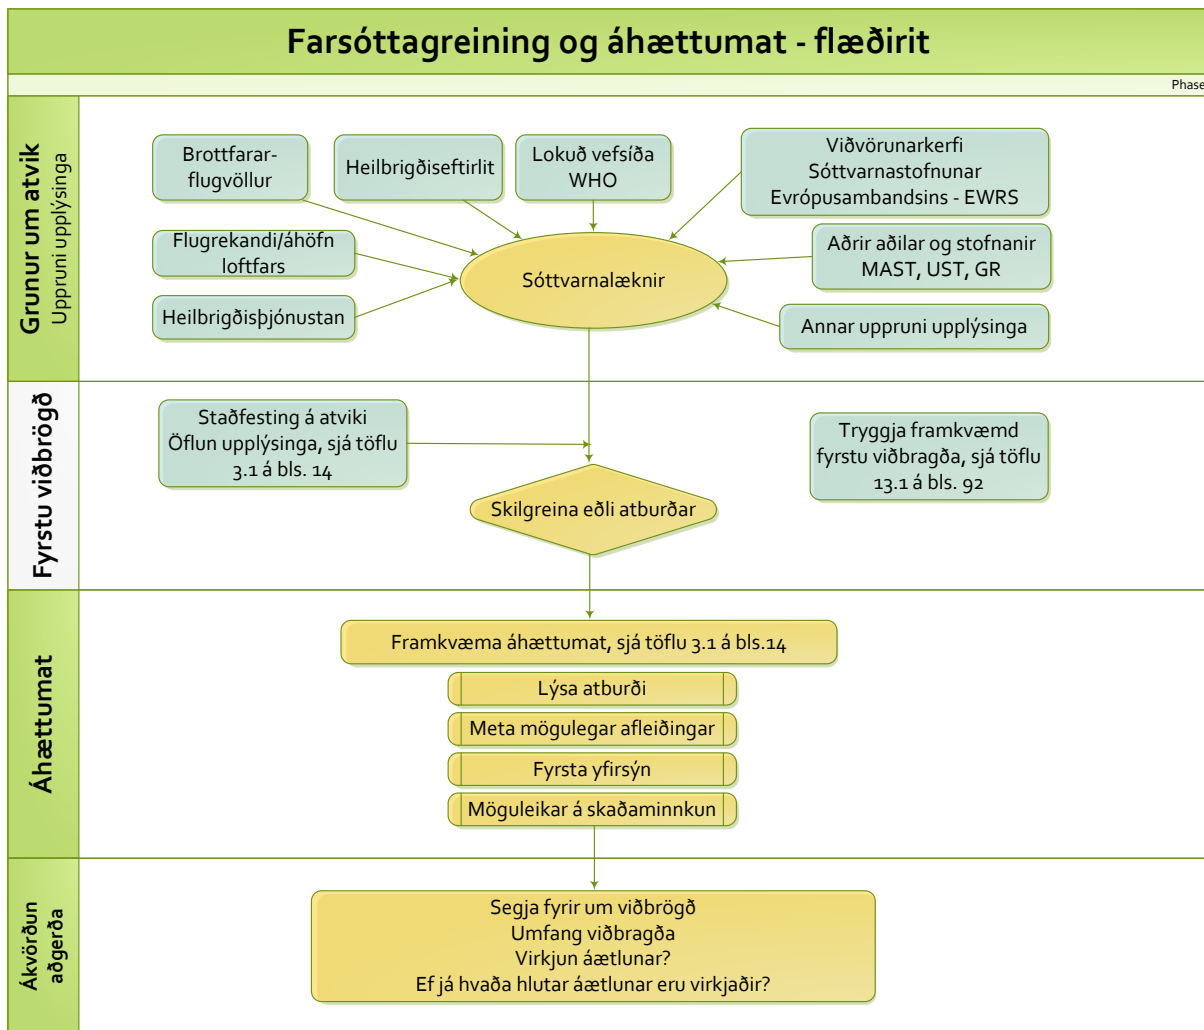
Farsóttagreining og áhættumat - flæðirit

Phase

Grunur um atvik
Uppruni upplýsinga

Brottfararflugvöllur

Heilbrigðiseftirlit

Lokuð vefsíða WHO

Viðvörunarkerfi Sóttvarnastofnunar Evrópusambandsins - EWRS

Flugrekandi/áhöfn loftfars

Sóttvarnalæknir

Aðrir aðilar og stofnanir MAST, UST, GR

Heilbrigðisþjónustan

Annar uppruni upplýsinga

Fyrstu viðbrögð

Staðfesting á atviki Öflun upplýsinga, sjá töflu 3.1 á bls. 14

Tryggja framkvæmd fyrstu viðbragða, sjá töflu 13.1 á bls. 92

Skilgreina eðli atburðar

Áhættumat

Framkvæma áhættumat, sjá töflu 3.1 á bls.14

Lýsa atburði

Meta mögulegar afleiðingar

Fyrsta yfirsýn

Möguleikar á skaðaminnkun

Ákvörðun aðgerða

Segja fyrir um viðbrögð
Umfang viðbragða
Virkjun áætlunar?
Ef já hvaða hlutar áætlunar eru virkjaðir?